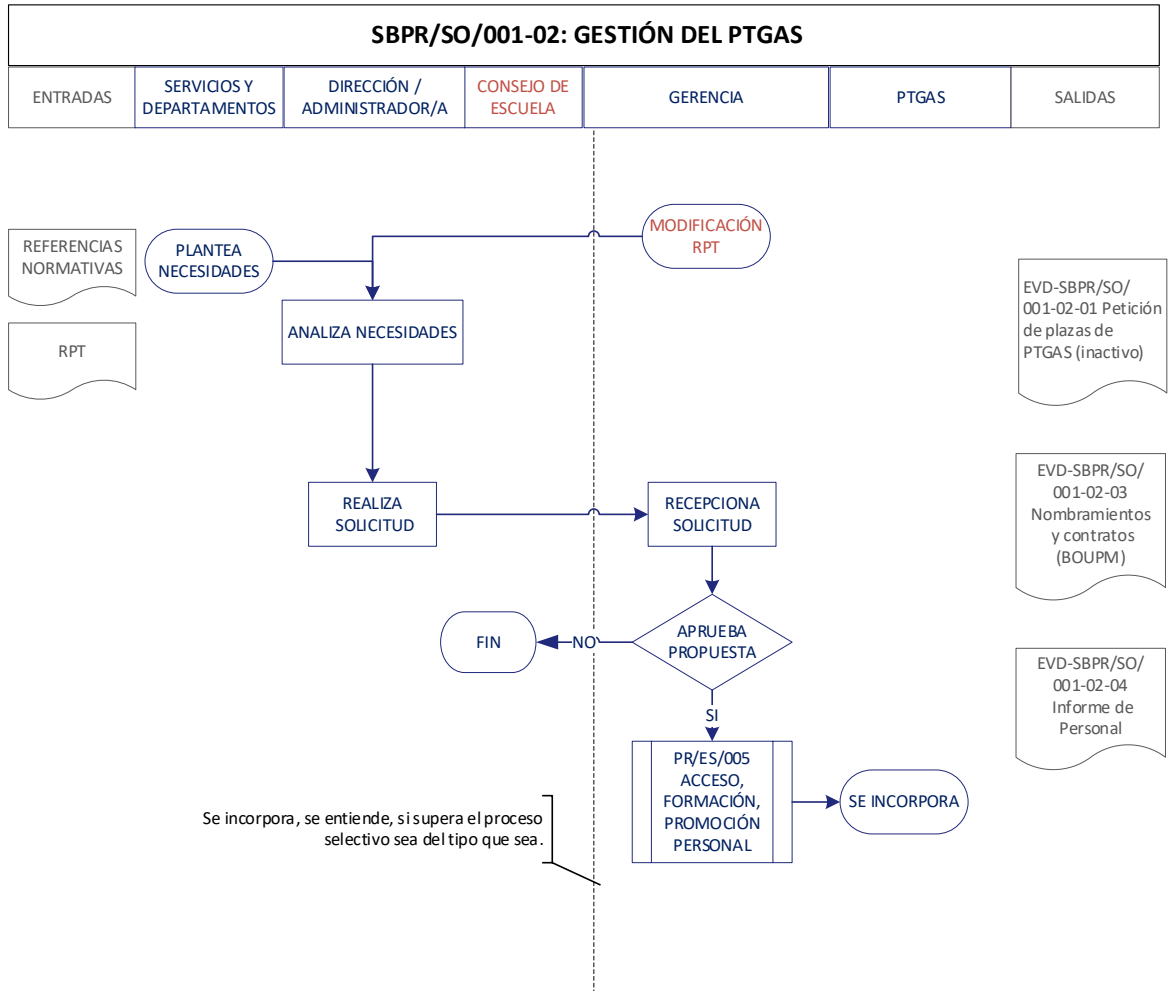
SBPR/SO/001-02: GESTIÓN DEL PTGAS

ENTRADAS

SERVICIOS Y DEPARTAMENTOS

DIRECCIÓN / ADMINISTRADOR/A

CONSEJO DE ESCUELA

GERENCIA

PTGAS

SALIDAS

REFERENCIAS NORMATIVAS

RPT

PLANTEA NECESIDADES

MODIFICACIÓN RPT

ANALIZA NECESIDADES

REALIZA SOLICITUD

RECEPCIONA SOLICITUD

FIN

NO

APRUEBA PROPUESTA

SI

PR/ES/005 ACCESO, FORMACIÓN, PROMOCIÓN PERSONAL

SE INCORPORA

Se incorpora, se entiende, si supera el proceso selectivo sea del tipo que sea.

EVD-SBPR/SO/001-02-01 Petición de plazas de PTGAS (inactivo)

EVD-SBPR/SO/001-02-03 Nombramientos y contratos (BOUPM)

EVD-SBPR/SO/001-02-04 Informe de Personal